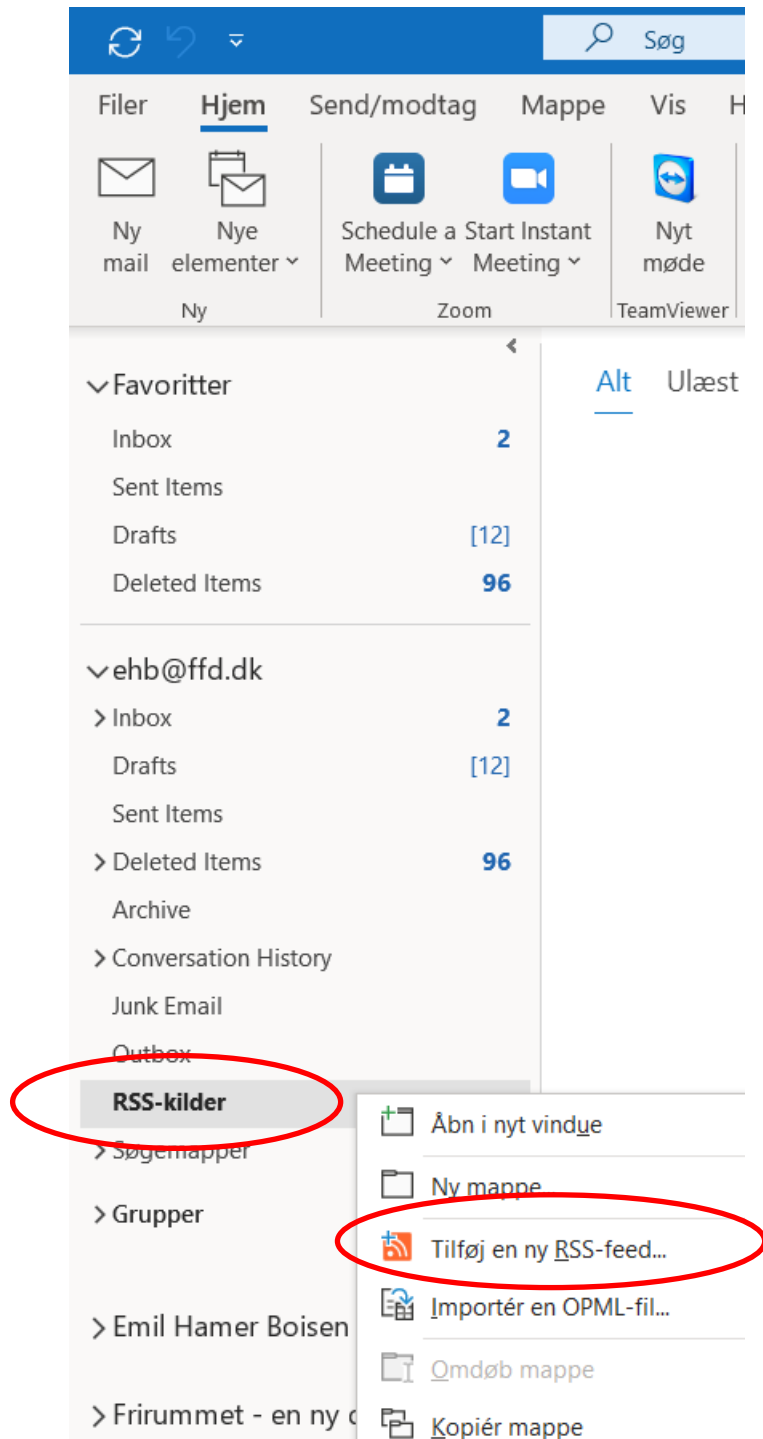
Søg

Filer Hjem Send/modtag Mappe Vis H

Ny mail
Nye elementer
Ny

Schedule a Meeting
Start Instant Meeting
Zoom

Nyt møde
TeamViewer

Favoritter
Inbox 2
Sent Items
Drafts [12]
Deleted Items 96

ehb@ffd.dk
Inbox 2
Drafts [12]
Sent Items
Deleted Items 96
Archive
Conversation History
Junk Email
Outbox
RSS-kilder
Søgemapper
Grupper

Emil Hamer Boisen

Frirummet - en ny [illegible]

Alt Ulæst

Åbn i nyt vindue
Ny mappe
Tilføj en ny RSS-feed...
Importér en OPML-fil...
Omdøb mappe
Kopiér mappe